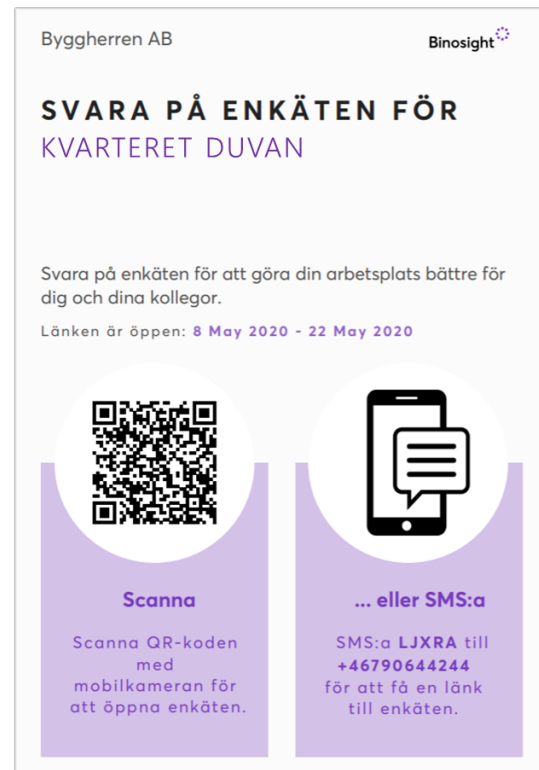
Byggherren AB

Binosight

SVARA PÅ ENKÄTEN FÖR
KVARTERET DUVAN

Svara på enkäten för att göra din arbetsplats bättre för dig och dina kollegor.

Länken är öppen: 8 May 2020 - 22 May 2020

Scanna

Scanna QR-koden med mobilkameran för att öppna enkäten.

... eller SMS:a

SMS:a LJXRA till +46790644244 för att få en länk till enkäten.